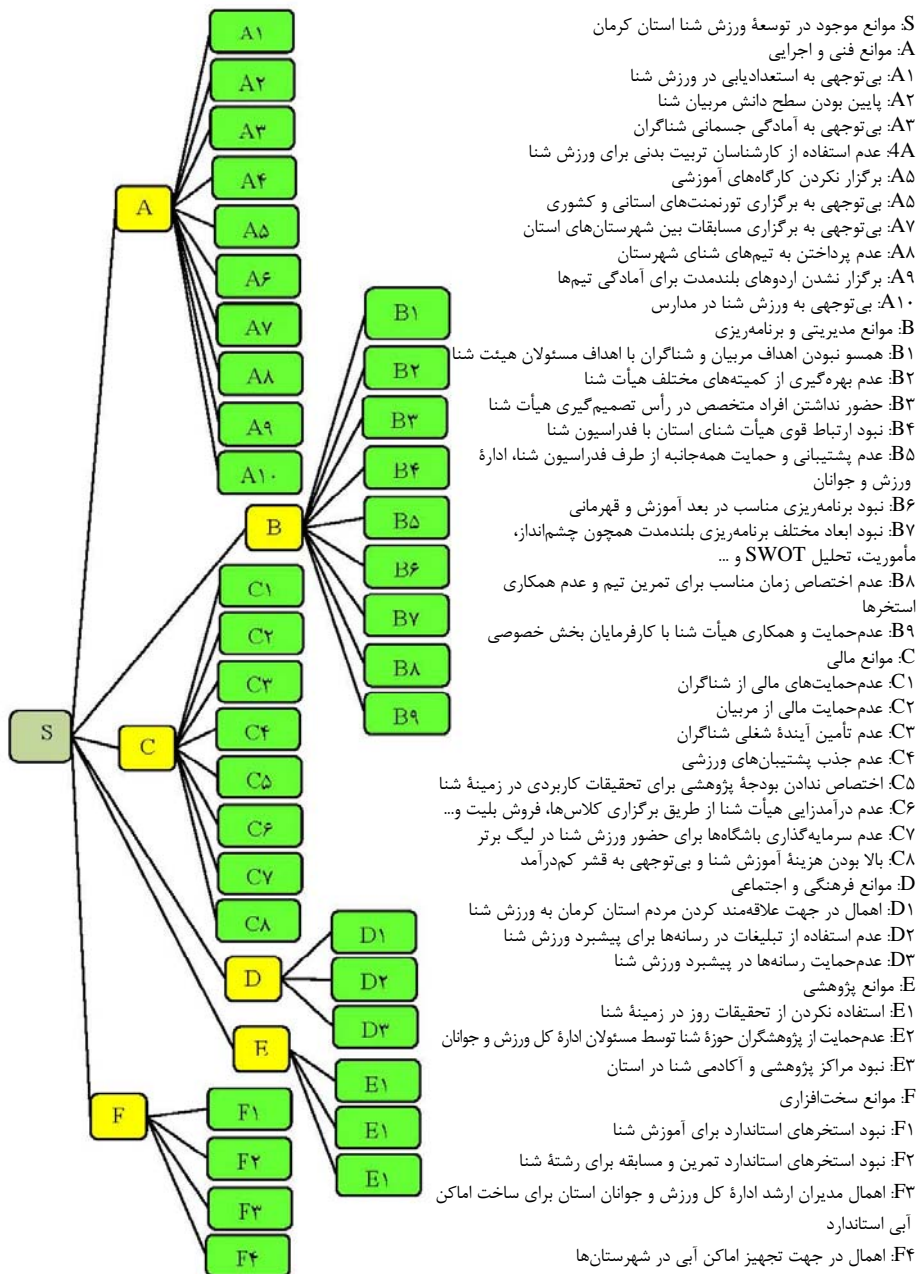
S
A
A۱
A۲
A۳
A۴
A۵
A۶
A۷
A۸
A۹
A۱۰
B
B۱
B۲
B۳
B۴
B۵
B۶
B۷
B۸
B۹
C
C۱
C۲
C۳
C۴
C۵
C۶
C۷
C۸
D
D۱
D۲
D۳
E
E۱
E۱
E۱
F
F۱
F۲
F۳
F۴

S: موانع موجود در توسعهٔ ورزش شنا استان کرمان
A: موانع فنی و اجرایی
A۱: بی‌توجهی به استعدادیابی در ورزش شنا
A۲: پایین بودن سطح دانش مربیان شنا
A۳: بی‌توجهی به آمادگی جسمانی شناگران
4A: عدم استفاده از کارشناسان تربیت بدنی برای ورزش شنا
A۵: برگزار نکردن کارگاه‌های آموزشی
A۵: بی‌توجهی به برگزاری تورنمنت‌های استانی و کشوری
A۷: بی‌توجهی به برگزاری مسابقات بین شهرستان‌های استان
A۸: عدم پرداختن به تیم‌های شنای شهرستان
A۹: برگزار نشدن اردوهای بلندمدت برای آمادگی تیم‌ها
A۱۰: بی‌توجهی به ورزش شنا در مدارس
B: موانع مدیریتی و برنامه‌ریزی
B۱: همسو نبودن اهداف مربیان و شناگران با اهداف مسئولان هیئت شنا
B۲: عدم بهره‌گیری از کمیته‌های مختلف هیأت شنا
B۳: حضور نداشتن افراد متخصص در رأس تصمیم‌گیری هیأت شنا
B۴: نبود ارتباط قوی هیأت شنای استان با فدراسیون شنا
B۵: عدم پشتیبانی و حمایت همه‌جانبه از طرف فدراسیون شنا، ادارهٔ ورزش و جوانان
B۶: نبود برنامه‌ریزی مناسب در بعد آموزش و قهرمانی
B۷: نبود ابعاد مختلف برنامه‌ریزی بلندمدت همچون چشم‌انداز، مأموریت، تحلیل SWOT و ...
B۸: عدم اختصاص زمان مناسب برای تمرین تیم و عدم همکاری استخرها
B۹: عدم‌حمایت و همکاری هیأت شنا با کارفرمایان بخش خصوصی
C: موانع مالی
C۱: عدم‌حمایت‌های مالی از شناگران
C۲: عدم‌حمایت مالی از مربیان
C۳: عدم تأمین آیندهٔ شغلی شناگران
C۴: عدم جذب پشتیبان‌های ورزشی
C۵: اختصاص ندادن بودجهٔ پژوهشی برای تحقیقات کاربردی در زمینهٔ شنا
C۶: عدم درآمدزایی هیأت شنا از طریق برگزاری کلاس‌ها، فروش بلیت و...
C۷: عدم سرمایه‌گذاری باشگاه‌ها برای حضور ورزش شنا در لیگ برتر
C۸: بالا بودن هزینهٔ آموزش شنا و بی‌توجهی به قشر کم‌درآمد
D: موانع فرهنگی و اجتماعی
D۱: اهمال در جهت علاقه‌مند کردن مردم استان کرمان به ورزش شنا
D۲: عدم استفاده از تبلیغات در رسانه‌ها برای پیشبرد ورزش شنا
D۳: عدم‌حمایت رسانه‌ها در پیشبرد ورزش شنا
E: موانع پژوهشی
E۱: استفاده نکردن از تحقیقات روز در زمینهٔ شنا
E۲: عدم‌حمایت از پژوهشگران حوزهٔ شنا توسط مسئولان ادارهٔ کل ورزش و جوانان
E۳: نبود مراکز پژوهشی و آکادمی شنا در استان
F: موانع سخت‌افزاری
F۱: نبود استخرهای استاندارد برای آموزش شنا
F۲: نبود استخرهای استاندارد تمرین و مسابقه برای رشتهٔ شنا
F۳: اهمال مدیران ارشد ادارهٔ کل ورزش و جوانان استان برای ساخت اماکن آبی استاندارد
F۴: اهمال در جهت تجهیز اماکن آبی در شهرستان‌ها